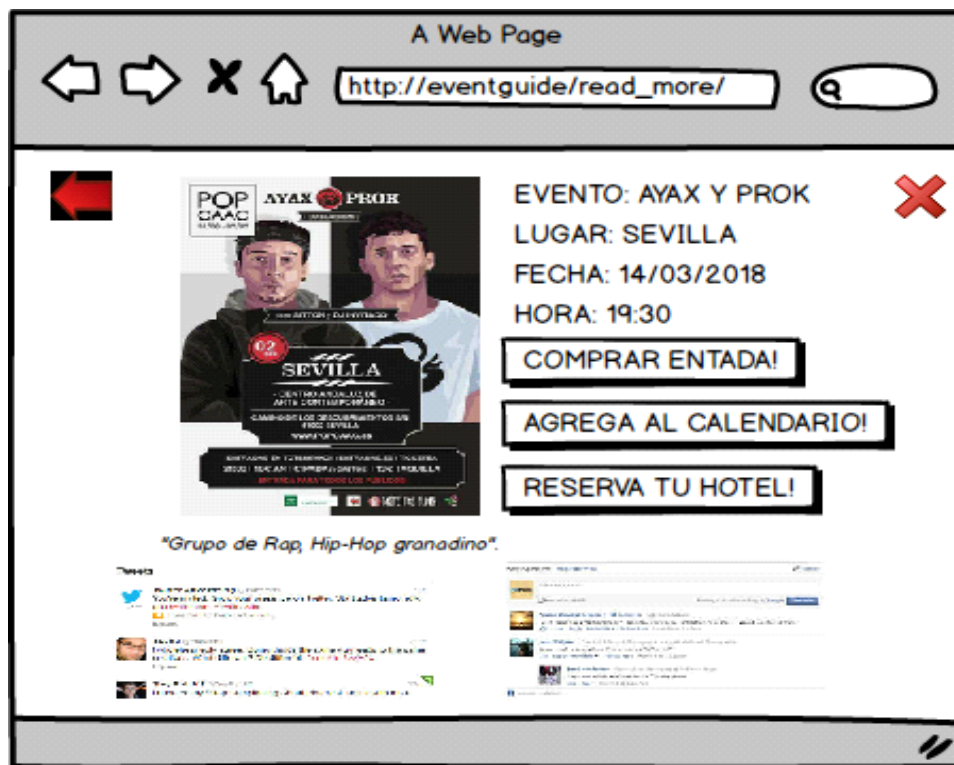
A Web Page

http://eventguide/read_more/

POP CAAC

AYAX PROK

SEVILLA

- CENTRO ANDALUZ DE ARTE CONTEMPORÁNEO

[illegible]

EVENTO: AYAX Y PROK

LUGAR: SEVILLA

FECHA: 14/03/2018

HORA: 19:30

COMPRAR ENTADA!

AGREGA AL CALENDARIO!

RESERVA TU HOTEL!

"Grupo de Rap, Hip-Hop granadino".

Tweets

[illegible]